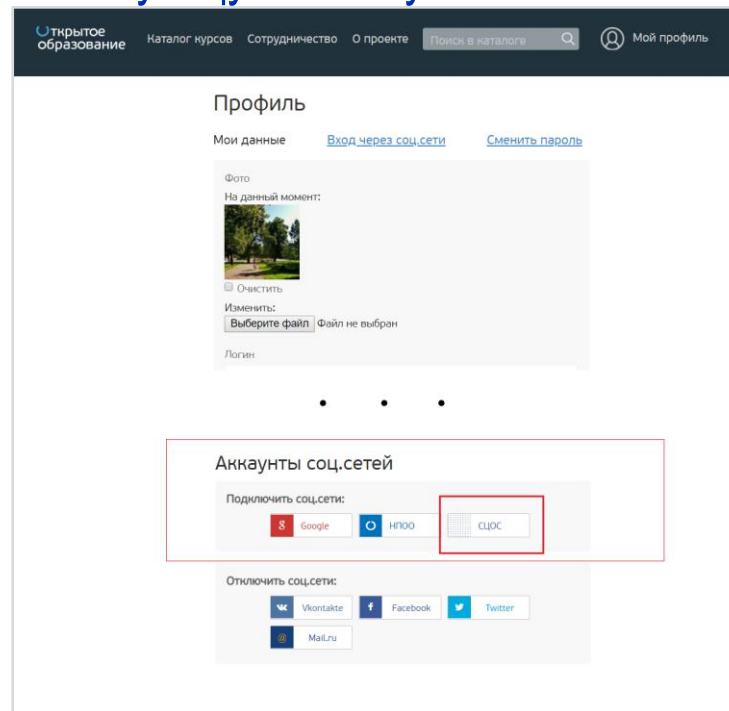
Открытое образование  Каталог курсов  Сотрудничество  О проекте  Поиск в каталоге  Мой профиль

Профиль

Мои данные  Вход через соц.сети  Сменить пароль

Фото
На данный момент:

Очистить
Изменить:
Выберите файл  Файл не выбран

Логин

Аккаунты соц.сетей

Подключить соц.сети:
Google  НПОО  СЦОС

Отключить соц.сети:
Vkontakte  Facebook  Twitter
Mail.ru